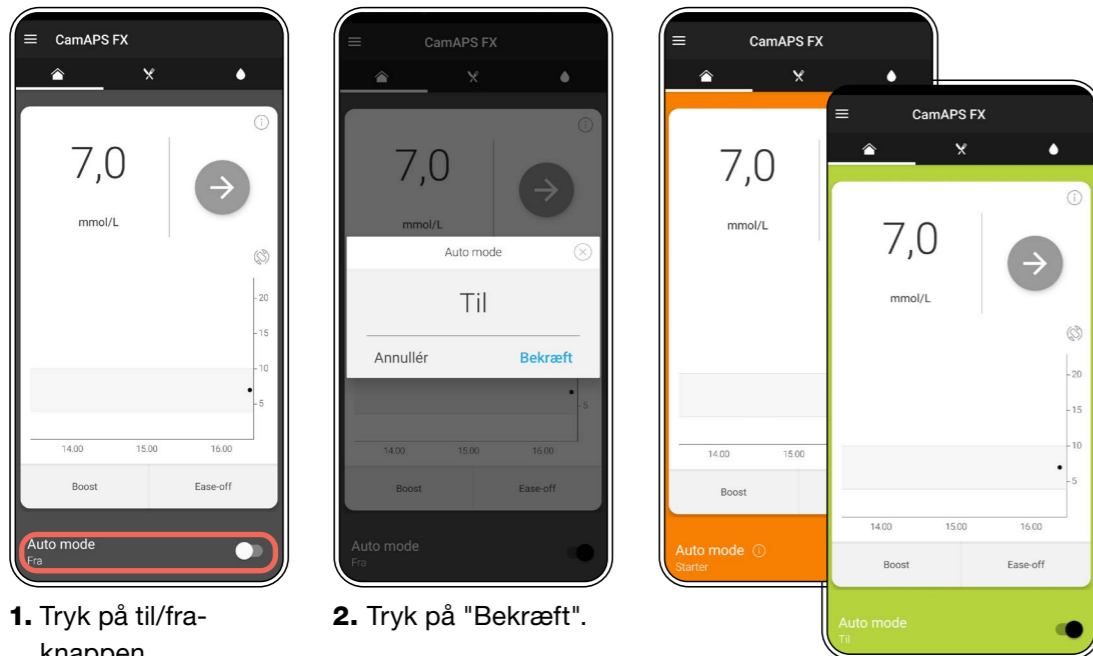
CamAPS FX

7,0

mmol/L

20
15
10
5

14.00 15.00 16.00

Boost Ease-off

Auto mode
Fra

1. Tryk på til/fraknappen.

CamAPS FX

7,0

mmol/L

Auto mode

Til

Annullér Bekræft

5

14.00 15.00 16.00

Boost Ease-off

Auto mode
Fra

2. Tryk på "Bekræft".

CamAPS FX

7,0

mmol/L

14.00 15.00

Boost

Auto mode
Starter

CamAPS FX

7,0

mmol/L

20
15
10
5

14.00 15.00 16.00

Boost Ease-off

Auto mode
Til